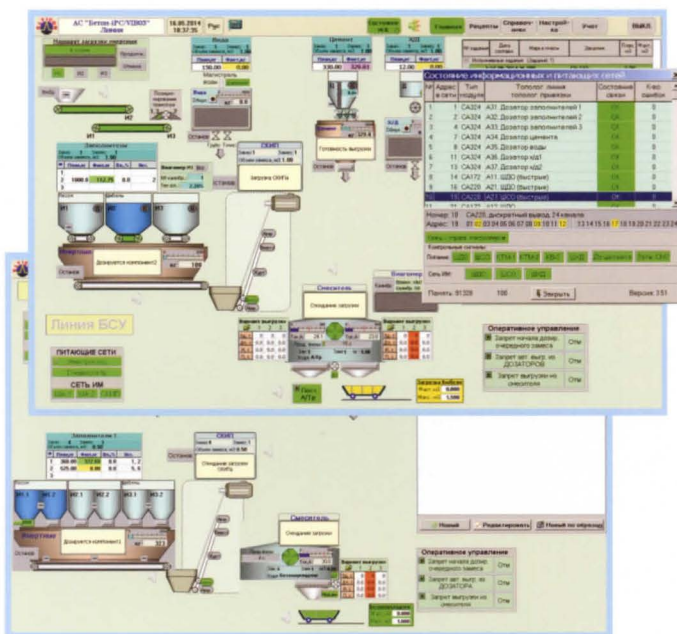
АС "Бетон iPC/VIBOS"
Линия
16.05.2014
18:37:35
Руч
Система н.б.
Главная
Рецепты
Справочники
Настройка
Учет
Выход

Вода
Цемент
Готовность выгрузки
Магистраль

Состояние информационных и питающих сетей

| № | Адрес в сети | Тип модуля | Топология линии | Состояние связи | Кол ошибок |
|---|---|---|---|---|---|
| 1 | 1 | СА324 | А31. Дозатор заполнителей 1 | ОК | 0 |
| 2 | 2 | СА324 | А32. Дозатор заполнителей 2 | ОК | 0 |
| 3 | 3 | СА324 | А33. Дозатор заполнителей 3 | ОК | 0 |
| 4 | 7 | СА324 | А34. Дозатор цемента | ОК | 0 |
| 5 | 8 | СА324 | А35. Дозатор воды | ОК | 0 |
| 6 | 11 | СА324 | А36. Дозатор хд1 | ОК | 0 |
| 7 | 13 | СА324 | А37. Дозатор хд2 | ОК | 0 |
| 8 | 14 | СА172 | А11. ЩБО (быстрые) | ОК | 0 |
| 9 | 16 | СА220 | А21. ЩБО (быстрые) | ОК | 0 |
| 10 | 18 | СА228 | А21. ЩБО (быстрые) | ОК | 0 |

Номер: 18 СА228, дискретный вывод, 24 канала
Адрес: 18

Питание
Сеть ИМ
Пакеты: 81328
106
Закрыть
Версия: 3.51

Линия БСУ

ПИТАЮЩИЕ СЕТИ
СЕТЬ ИМ

Смеситель
Ожидание загрузки
Дозируется компонент
Остановл

Оперативное управление
Запрет начала дозирования очередного замеса
Отм
Запрет авт. выгр. из ДОЗАТОРОВ
Отм
Запрет выгрузки из смесителя
Отм

Скип
Ожидание загрузки СКИПа

Новый
Редактировать
Новый по образцу

Оперативное управление
Запрет начала дозир. очередного замеса
Отм
Запрет авт. выгр. из ДОЗАТОРА
Отм
Запрет выгрузки из смесителя
Отм